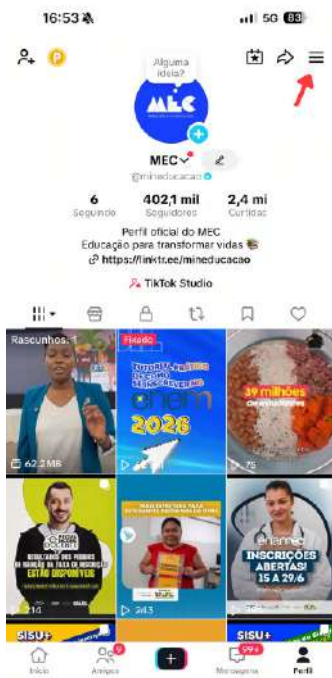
16:53
5G 83

Alguma ideia?

MEC

MEC
@mineducacao

6
Seguindo

402,1 mil
Seguidores

2,4 mi
Curtidas

Perfil oficial do MEC
Educação para transformar vidas
https://linktr.ee/mineducacao

TikTok Studio

Rascunhos: 1
62,2 MB

Fixado
TUTORIAL PASSO A PASSO DE COMO SE INSCREVER NO ENEM 2026

39 milhões
75

RESULTADOS DOS PEDIDOS DE ISENÇÃO DA TAXA DE INSCRIÇÃO ESTÃO DISPONÍVEIS
214

343

enem
INSCRIÇÕES ABERTAS! 15 A 29/6

SISU+
SISU+

Início
Amigos
9
Mensagens
99+
Perfil